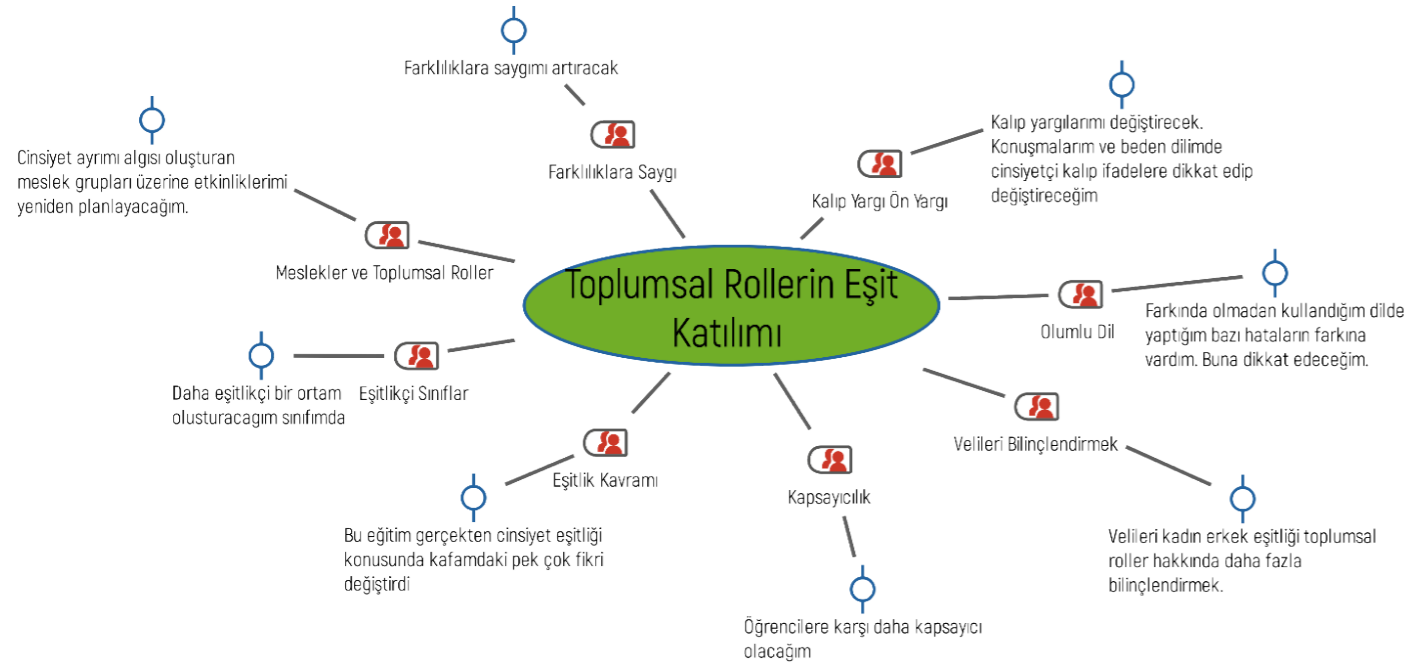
Farklılıklara saygımı artıracak

Farklılıklara Saygı

Cinsiyet ayrımı algısı oluşturan meslek grupları üzerine etkinliklerimi yeniden planlayacağım.

Meslekler ve Toplumsal Roller

Kalıp yargılarımı değiştirecek. Konuşmalarım ve beden dilimde cinsiyetçi kalıp ifadelere dikkat edip değiştireceğim

Kalıp Yargı Ön Yargı

Toplumsal Rollerin Eşit Katılımı

Olumlu Dil

Farkında olmadan kullandığım dilde yaptığım bazı hataların farkına vardım. Buna dikkat edeceğim.

Eşitlikçi Sınıflar

Daha eşitlikçi bir ortam olusturacagım sınıfımda

Velileri Bilinçlendirmek

Eşitlik Kavramı

Kapsayıcılık

Bu eğitim gerçekten cinsiyet eşitliği konusunda kafamdaki pek çok fikri değiştirdi

Velileri kadın erkek eşitliği toplumsal roller hakkında daha fazla bilinçlendirmek.

Öğrencilere karşı daha kapsayıcı olacağım